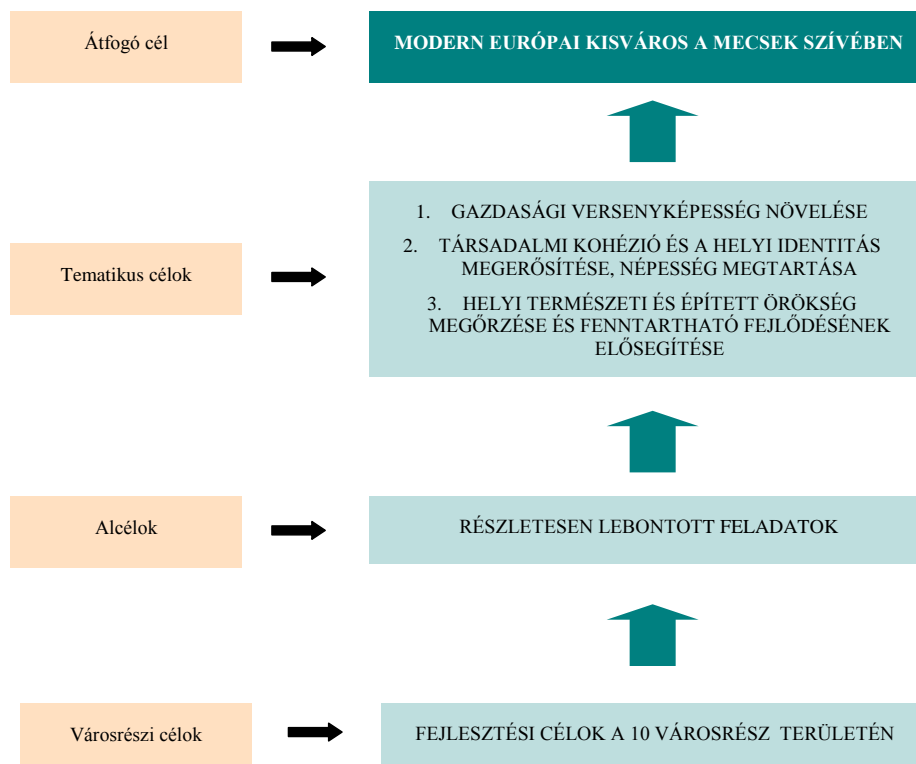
Átfogó cél

MODERN EURÓPAI KISVÁROS A MECSEK SZÍVÉBEN

Tematikus célok

1. GAZDASÁGI VERSENYKÉPESSÉG NÖVELÉSE

2. TÁRSADALMI KOHÉZIÓ ÉS A HELYI IDENTITÁS MEGERŐSÍTÉSE, NÉPESSÉG MEGTARTÁSA

3. HELYI TERMÉSZETI ÉS ÉPÍTETT ÖRÖKSÉG MEGŐRZÉSE ÉS FENNTARTHATÓ FEJLŐDÉSÉNEK ELŐSEGÍTÉSE

Alcélok

RÉSZLETESEN LEBONTOTT FELADATOK

Városrészi célok

FEJLESZTÉSI CÉLOK A 10 VÁROSRÉSZ TERÜLETÉN